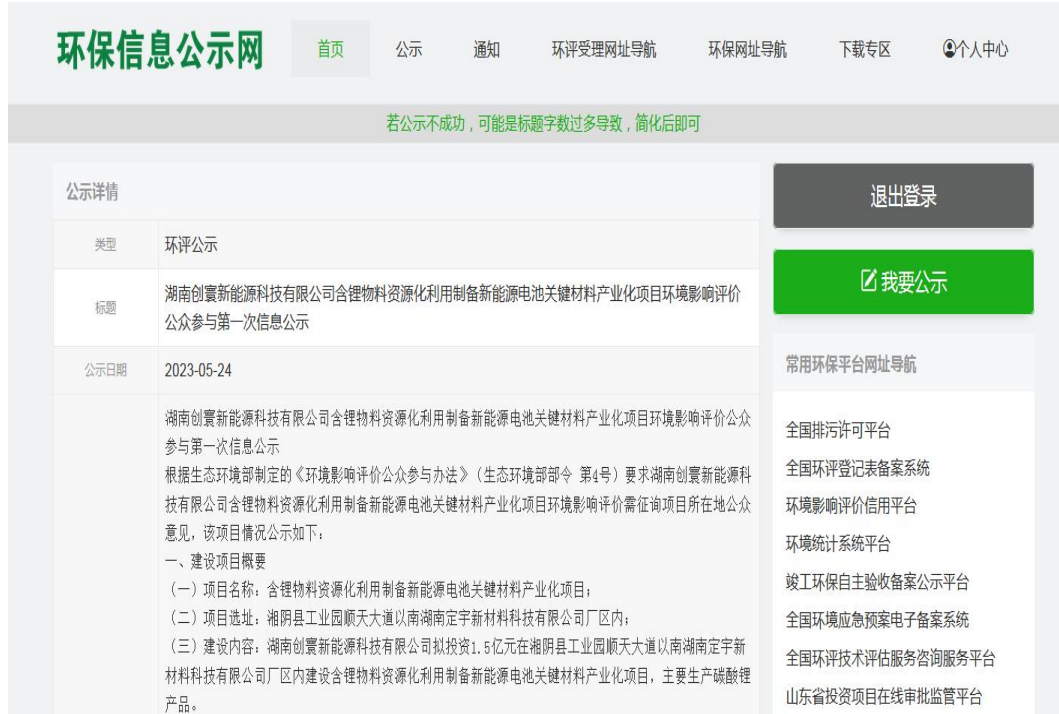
环保信息公示网

首页 公示 通知 环评受理网址导航 环保网址导航 下载专区 个人中心

若公示不成功，可能是标题字数过多导致，简化后即可

公示详情

| 类型 | 环评公示 |
|---|---|
| 标题 | 湖南创寰新能源科技有限公司含锂物料资源化利用制备新能源电池关键材料产业化项目环境影响评价公众参与第一次信息公示 |
| 公示日期 | 2023-05-24 |

湖南创寰新能源科技有限公司含锂物料资源化利用制备新能源电池关键材料产业化项目环境影响评价公众参与第一次信息公示
根据生态环境部制定的《环境影响评价公众参与办法》（生态环境部令 第4号）要求湖南创寰新能源科技有限公司含锂物料资源化利用制备新能源电池关键材料产业化项目环境影响评价需征询项目所在地公众意见，该项目情况公示如下：
一、建设项目概要
（一）项目名称：含锂物料资源化利用制备新能源电池关键材料产业化项目；
（二）项目选址：湘阴县工业园顺天大道以南湖南定宇新材料科技有限公司厂区内；
（三）建设内容：湖南创寰新能源科技有限公司拟投资1.5亿元在湘阴县工业园顺天大道以南湖南定宇新材料科技有限公司厂区内建设含锂物料资源化利用制备新能源电池关键材料产业化项目，主要生产碳酸锂产品。

退出登录

我要公示

常用环保平台网址导航

全国排污许可平台
全国环评登记表备案系统
环境影响评价信用平台
环境统计系统平台
竣工环保自主验收备案公示平台
全国环境应急预案电子备案系统
全国环评技术评估服务咨询服务平台
山东省投资项目在线审批监管平台